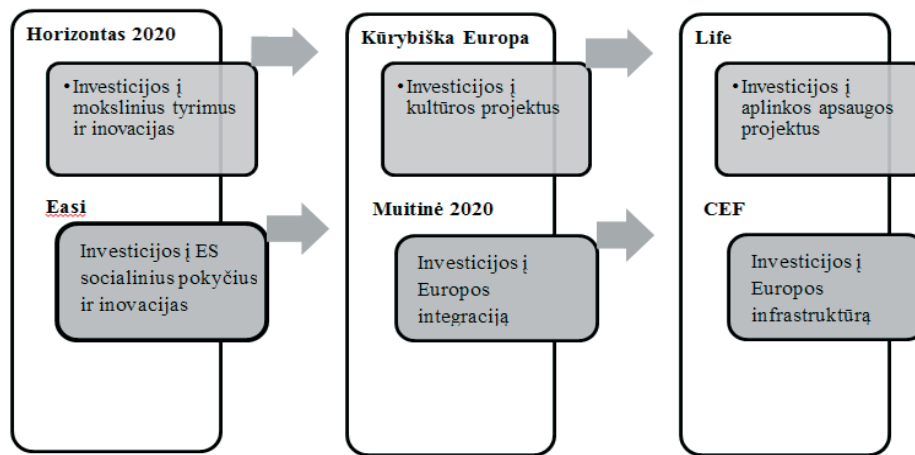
Horizontas 2020

• Investicijos į mokslinius tyrimus ir inovacijas

Easi

Investicijos į ES socialinius pokyčius ir inovacijas

Kūrybiška Europa

• Investicijos į kultūros projektus

Muitinė 2020

Investicijos į Europos integraciją

Life

• Investicijos į aplinkos apsaugos projektus

CEF

Investicijos į Europos infrastruktūrą